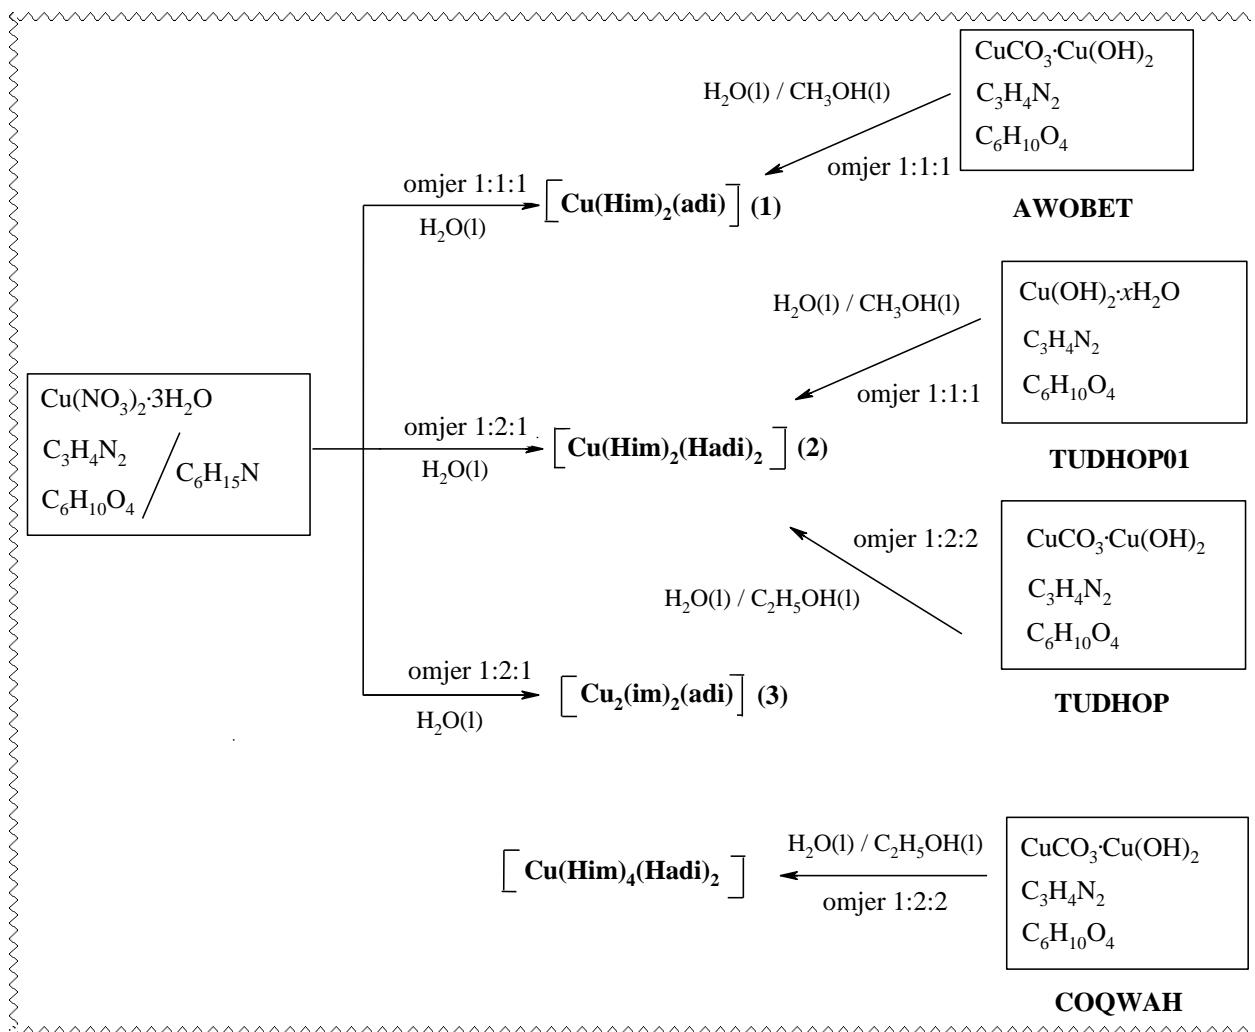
$H_2O(l)$ / $CH_3OH(l)$

$CuCO_3 \cdot Cu(OH)_2$
$C_3H_4N_2$
$C_6H_{10}O_4$

omjer 1:1:1

AWOBET

omjer 1:1:1
$H_2O(l)$

$[Cu(Him)_2(adi)]$ (1)

$H_2O(l)$ / $CH_3OH(l)$

$Cu(OH)_2 \cdot xH_2O$
$C_3H_4N_2$
$C_6H_{10}O_4$

omjer 1:1:1

TUDHOP01

$Cu(NO_3)_2 \cdot 3H_2O$
$C_3H_4N_2$
$C_6H_{10}O_4$
$C_6H_{15}N$

omjer 1:2:1
$H_2O(l)$

$[Cu(Him)_2(Hadi)_2]$ (2)

omjer 1:2:2

$CuCO_3 \cdot Cu(OH)_2$
$C_3H_4N_2$
$C_6H_{10}O_4$

$H_2O(l)$ / $C_2H_5OH(l)$

TUDHOP

omjer 1:2:1
$H_2O(l)$

$[Cu_2(im)_2(adi)]$ (3)

$[Cu(Him)_4(Hadi)_2]$

$H_2O(l)$ / $C_2H_5OH(l)$
omjer 1:2:2

$CuCO_3 \cdot Cu(OH)_2$
$C_3H_4N_2$
$C_6H_{10}O_4$

COQWAH